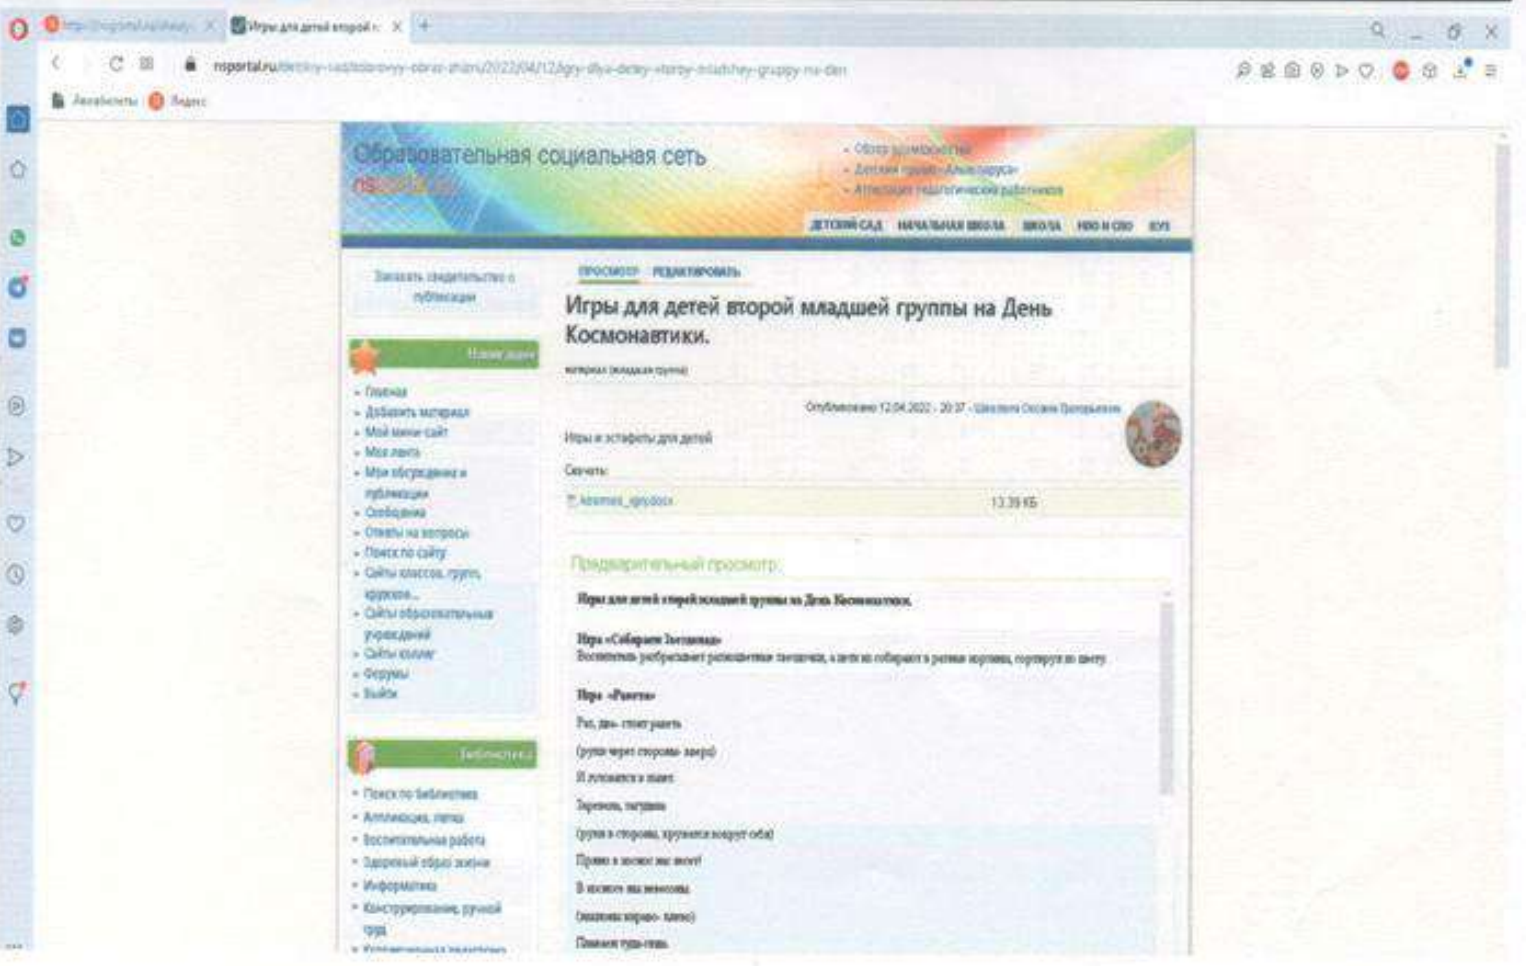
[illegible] Игры для детей второй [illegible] +

nsportal.ru/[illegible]/2022/04/12/igry-dlya-detey-vtoroy-mladshey-gruppy-na-den

Закладки Яндекс

Образовательная социальная сеть
nsportal.ru

- Обзор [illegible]
- Детский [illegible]
- Аттестация педагогических работников

ДЕТСКИЙ САД НАЧАЛЬНАЯ ШКОЛА ШКОЛА НПО И СПО ВУЗ

Заказать свидетельство о публикации

Навигация

- Главная
- Добавить материал
- Мой мини-сайт
- Моя лента
- Мои обсуждения и публикации
- Сообщения
- Ответы на вопросы
- Поиск по сайту
- Сайты классов, групп, кружков...
- Сайты образовательных учреждений
- Сайты коллег
- Форумы
- Выйти

Библиотека

- Поиск по библиотеке
- Аппликация, лепка
- Воспитательная работа
- Здоровый образ жизни
- Информатика
- Конструирование, ручной труд
- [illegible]

ПРОСМОТР РЕДАКТИРОВАТЬ

Игры для детей второй младшей группы на День Космонавтики.

материал (младшая группа)

Опубликовано 12.04.2022 - 20:37 - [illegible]

Игры и эстафеты для детей

Скачать:

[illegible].docx 13.39 КБ

Предварительный просмотр:

Игры для детей второй младшей группы на День Космонавтики.

Игра «Собираем Звездочки»
Воспитатель разбрасывает разноцветные звездочки, а дети их собирают в разные корзины, сортируя по цвету.

Игра «Ракета»
Раз, два- стоит ракета
(руки через стороны- вверх)
И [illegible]
Завертелась, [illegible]
(руки в стороны, кружатся вокруг себя)
Прямо в космос мы летим!
В космосе мы невесомы
(наклоны вправо- влево)
Планеты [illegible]